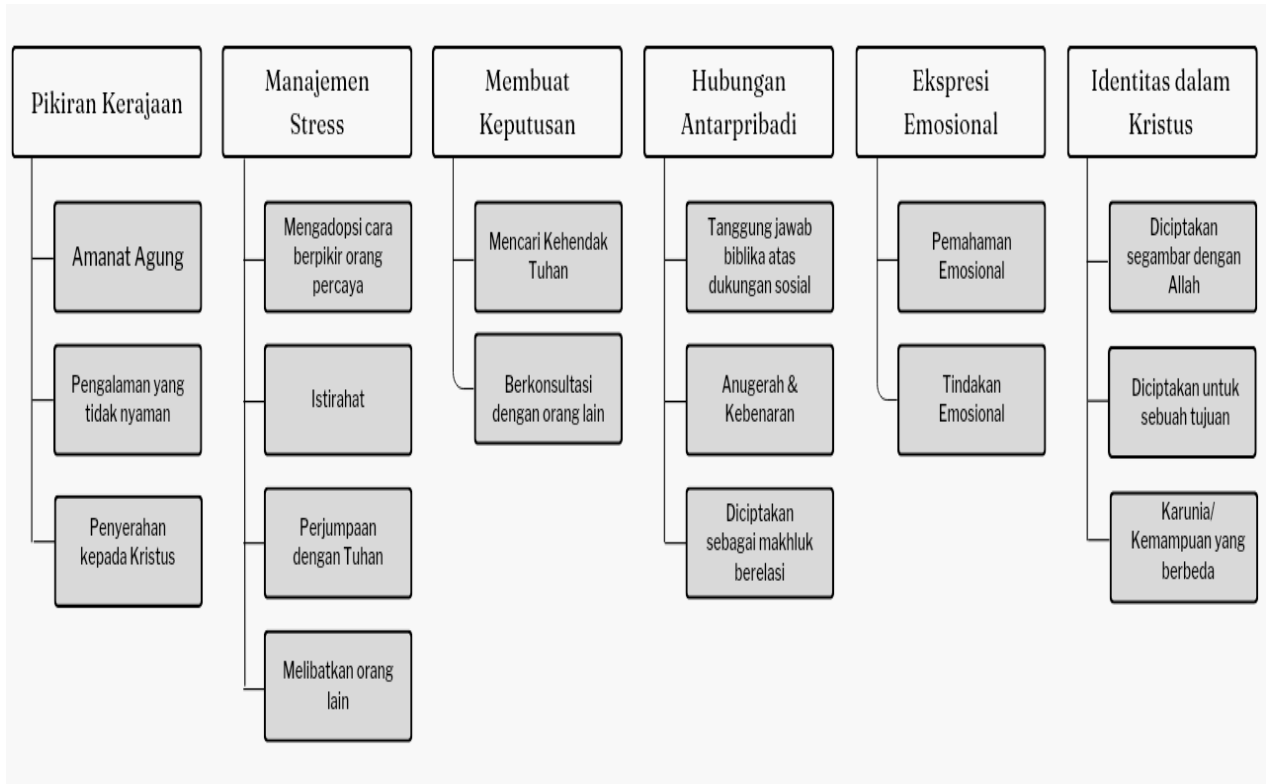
Pikiran Kerajaan

Amanat Agung

Pengalaman yang tidak nyaman

Penyerahan kepada Kristus

Manajemen Stress

Mengadopsi cara berpikir orang percaya

Istirahat

Perjumpaan dengan Tuhan

Melibatkan orang lain

Membuat Keputusan

Mencari Kehendak Tuhan

Berkonsultasi dengan orang lain

Hubungan Antarpribadi

Tanggung jawab biblika atas dukungan sosial

Anugerah & Kebenaran

Diciptakan sebagai makhluk berelasi

Ekspresi Emosional

Pemahaman Emosional

Tindakan Emosional

Identitas dalam Kristus

Diciptakan segambar dengan Allah

Diciptakan untuk sebuah tujuan

Karunia/ Kemampuan yang berbeda